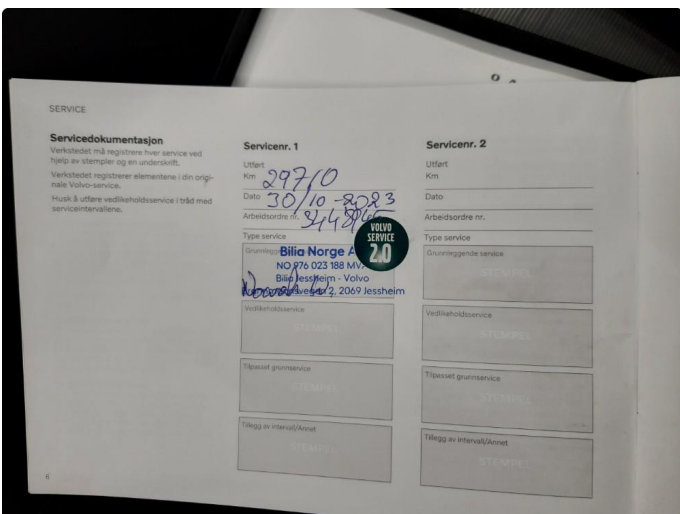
SERVICE

Servicedokumentasjon
Verkstedet må registrere hver service ved hjelp av stempler og en underskrift.

Verkstedet registrerer elementene i din originale Volvo-service.

Husk å utføre vedlikeholdsservice i tråd med serviceintervallene.

Servicenr. 1
Utført
Km 29710
Dato 30/10-2023
Arbeidsordre nr. 3448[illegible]
Type service
Grunnleggende service
Bilia Norge AS
NO 976 023 188 MVA
Bilia Jessheim - Volvo
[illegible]veien 2, 2069 Jessheim
VOLVO SERVICE 2.0
Vedlikeholdsservice
STEMPEL
Tilpasset grunnservice
STEMPEL
Tillegg av intervall/Annet
STEMPEL

Servicenr. 2
Utført
Km
Dato
Arbeidsordre nr.
Type service
Grunnleggende service
STEMPEL
Vedlikeholdsservice
STEMPEL
Tilpasset grunnservice
STEMPEL
Tillegg av intervall/Annet
STEMPEL

6